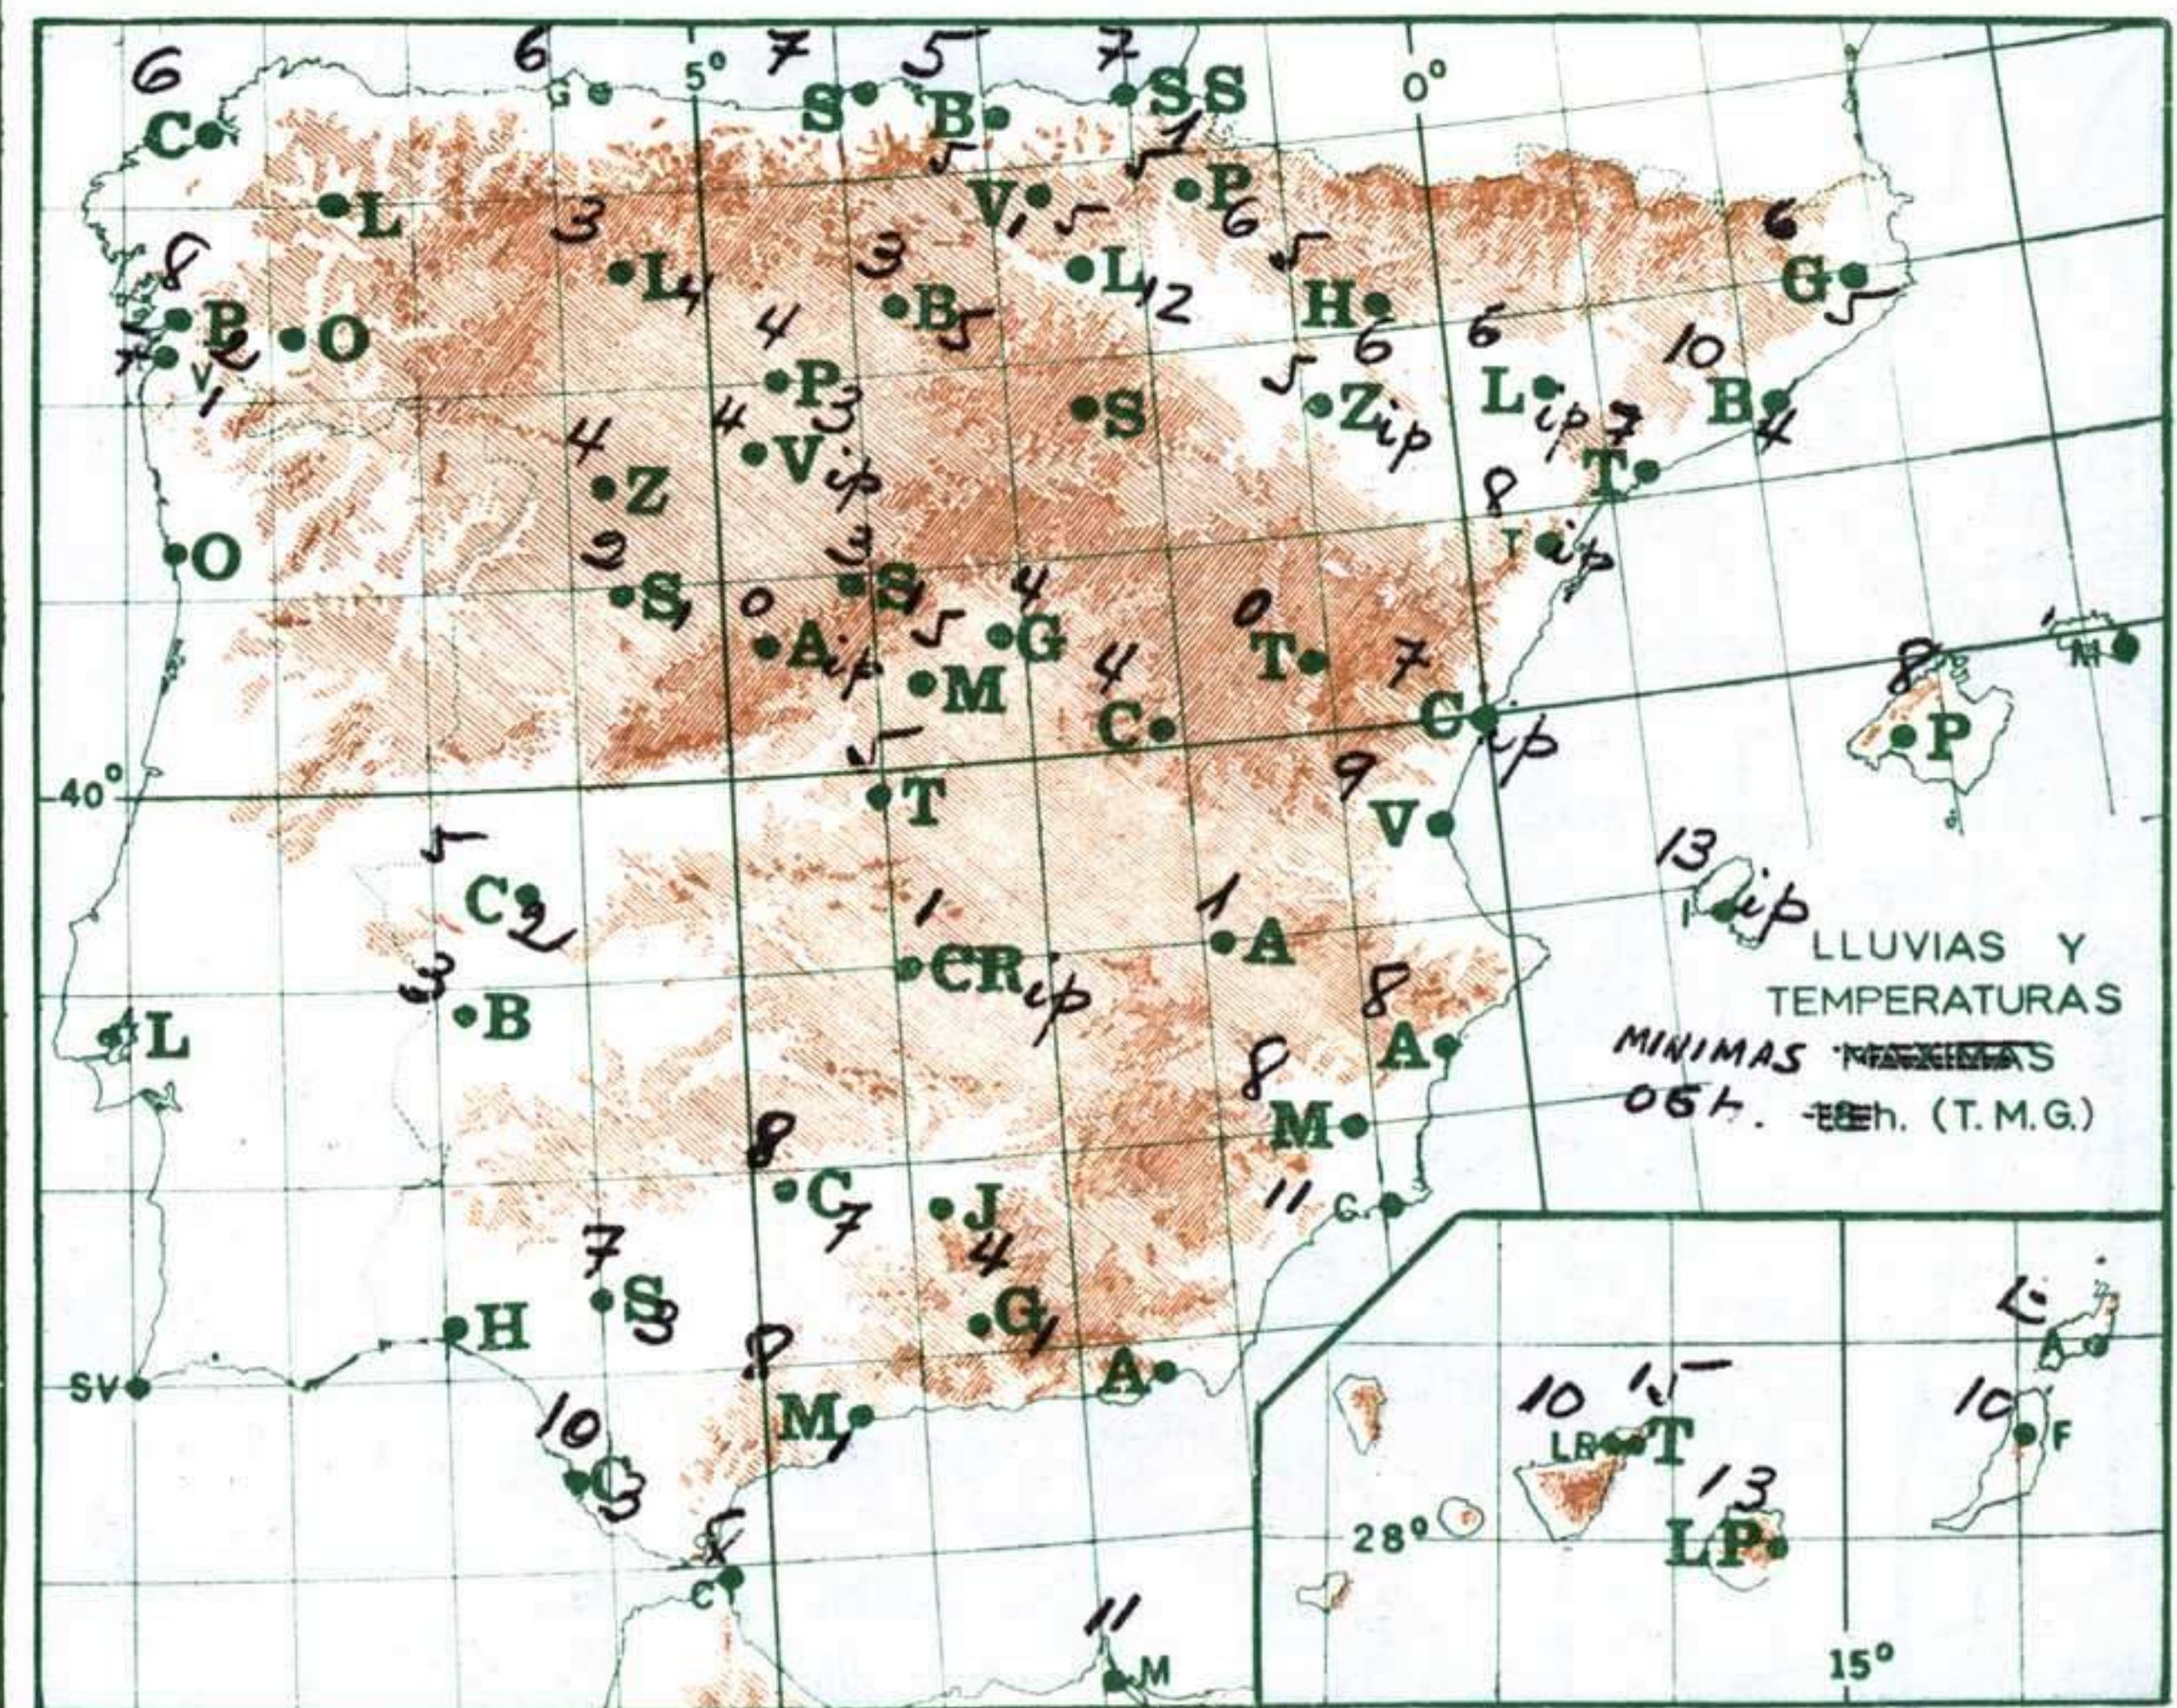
6 6 5° 7 5 7 0°
C G S B SS
5 1
L V 5 P 6
3 L 3 B L 12 5 H 6 6
8 P O 4 5 G 5
7 V 1 2 P 3 5 S Zip L ip 10 B 4
4 V ip 7 T
4 Z 8
O 2 S 1 3 S 4 I ip
0 A ip 5 G 0 T 7
M 4 C C ip 8 P
5
40° T 9 V
5 C 2 1 13 ip
1 A
CR ip
3 B LLUVIAS Y TEMPERATURAS
L 8 A MINIMAS MAXIMAS
8 06h. 18h. (T. M. G.)
M
8 11 C
C 7 J
7 4
S 3 G 1
H 8 A
SV M 1 10 15
10 LR T 10 F
C 3 13
28° LP
8
C
11
M 15°